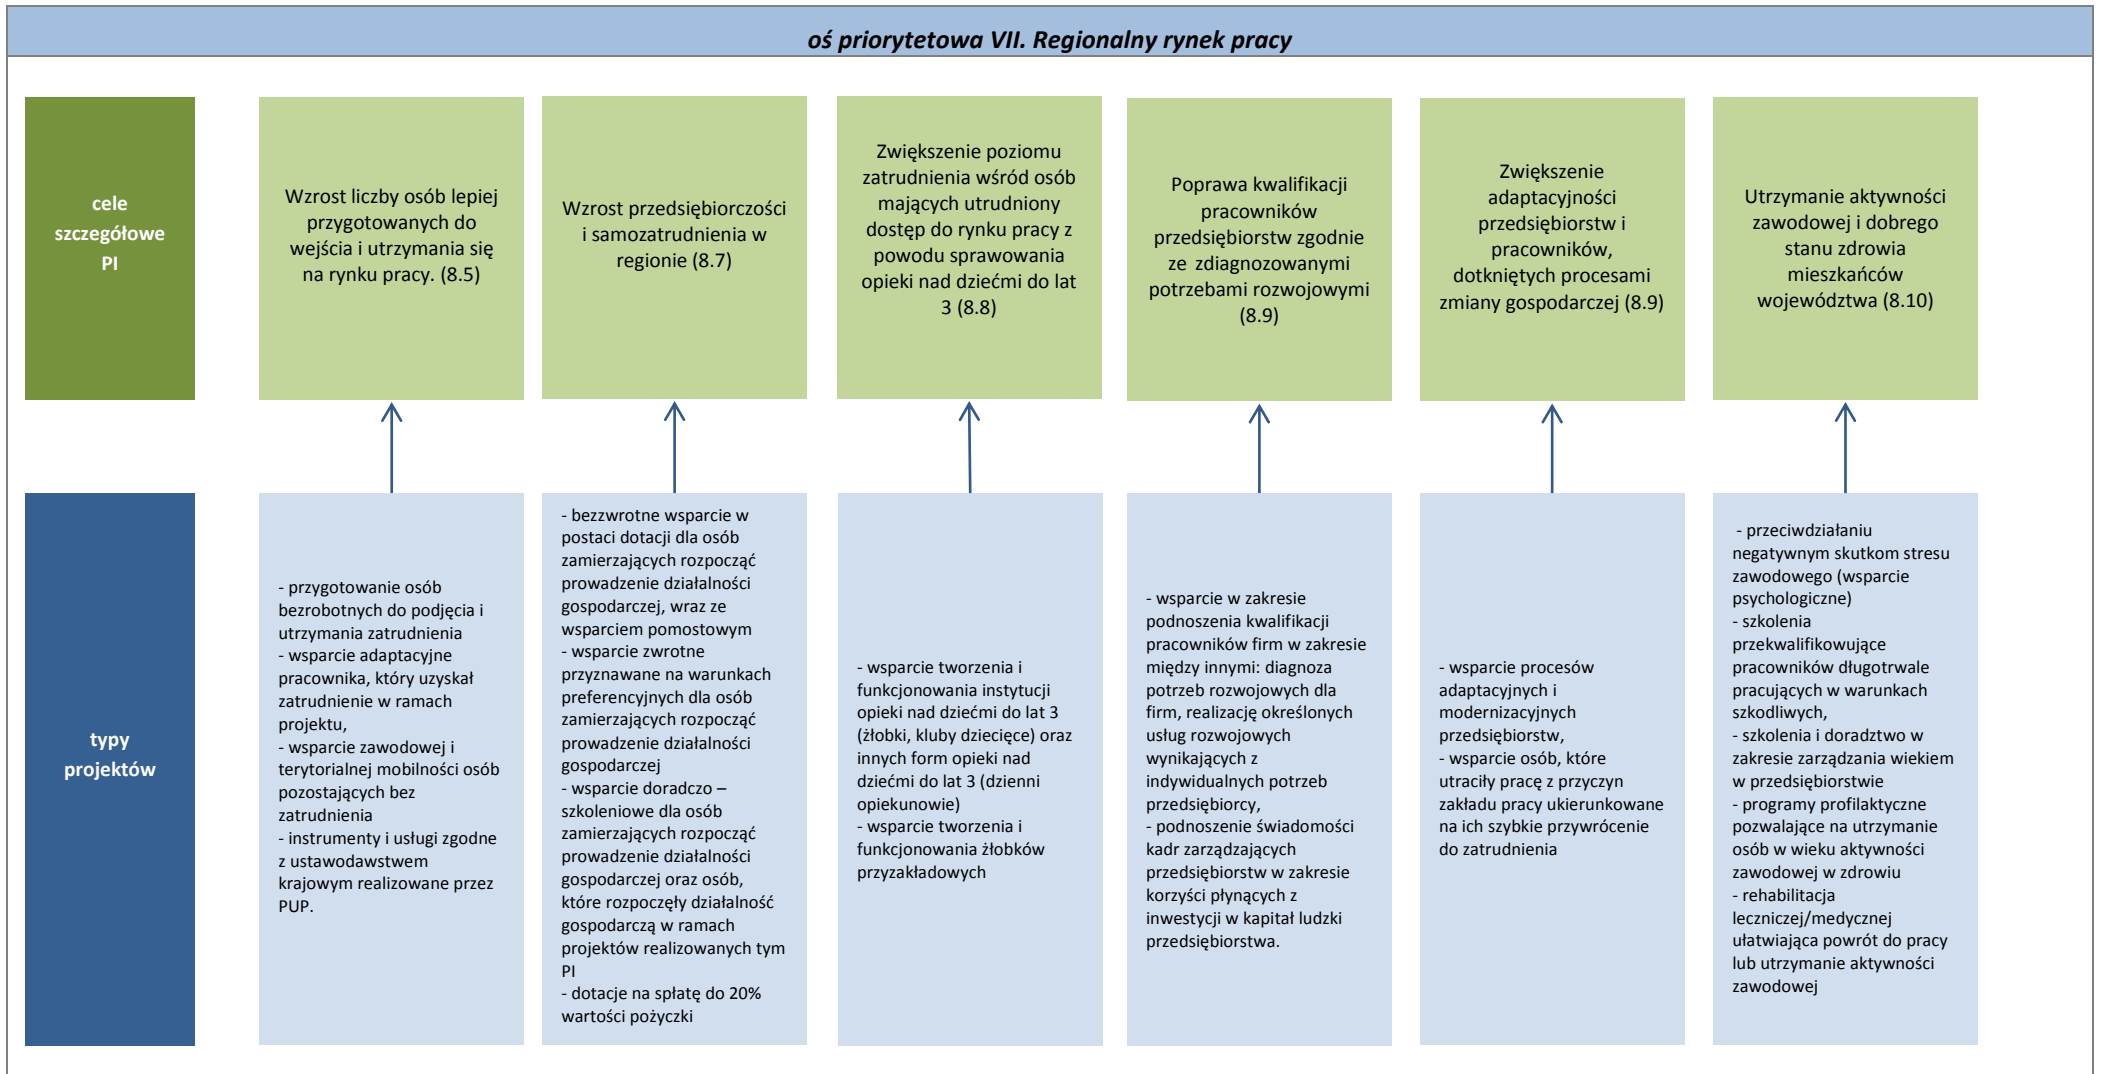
oś priorytetowa VII. Regionalny rynek pracy

cele szczegółowe PI

Wzrost liczby osób lepiej przygotowanych do wejścia i utrzymania się na rynku pracy. (8.5)

Wzrost przedsiębiorczości i samozatrudnienia w regionie (8.7)

Zwiększenie poziomu zatrudnienia wśród osób mających utrudniony dostęp do rynku pracy z powodu sprawowania opieki nad dziećmi do lat 3 (8.8)

Poprawa kwalifikacji pracowników przedsiębiorstw zgodnie ze zdiagnozowanymi potrzebami rozwojowymi (8.9)

Zwiększenie adaptacyjności przedsiębiorstw i pracowników, dotkniętych procesami zmiany gospodarczej (8.9)

Utrzymanie aktywności zawodowej i dobrego stanu zdrowia mieszkańców województwa (8.10)

typy projektów

- przygotowanie osób bezrobotnych do podjęcia i utrzymania zatrudnienia
- wsparcie adaptacyjne pracownika, który uzyskał zatrudnienie w ramach projektu,
- wsparcie zawodowej i terytorialnej mobilności osób pozostających bez zatrudnienia
- instrumenty i usługi zgodne z ustawodawstwem krajowym realizowane przez PUP.

- bezzwrotne wsparcie w postaci dotacji dla osób zamierzających rozpocząć prowadzenie działalności gospodarczej, wraz ze wsparciem pomostowym
- wsparcie zwrotne przyznawane na warunkach preferencyjnych dla osób zamierzających rozpocząć prowadzenie działalności gospodarczej
- wsparcie doradczo – szkoleniowe dla osób zamierzających rozpocząć prowadzenie działalności gospodarczej oraz osób, które rozpoczęły działalność gospodarczą w ramach projektów realizowanych tym PI
- dotacje na spłatę do 20% wartości pożyczki

- wsparcie tworzenia i funkcjonowania instytucji opieki nad dziećmi do lat 3 (żłobki, kluby dziecięce) oraz innych form opieki nad dziećmi do lat 3 (dzienni opiekunowie)
- wsparcie tworzenia i funkcjonowania żłobków przyzakładowych

- wsparcie w zakresie podnoszenia kwalifikacji pracowników firm w zakresie między innymi: diagnoza potrzeb rozwojowych dla firm, realizację określonych usług rozwojowych wynikających z indywidualnych potrzeb przedsiębiorcy,
- podnoszenie świadomości kadr zarządzających przedsiębiorstw w zakresie korzyści płynących z inwestycji w kapitał ludzki przedsiębiorstwa.

- wsparcie procesów adaptacyjnych i modernizacyjnych przedsiębiorstw,
- wsparcie osób, które utraciły pracę z przyczyn zakładu pracy ukierunkowane na ich szybkie przywrócenie do zatrudnienia

- przeciwdziałaniu negatywnym skutkom stresu zawodowego (wsparcie psychologiczne)
- szkolenia przekwalifikujące pracowników długotrwale pracujących w warunkach szkodliwych,
- szkolenia i doradztwo w zakresie zarządzania wiekiem w przedsiębiorstwie
- programy profilaktyczne pozwalające na utrzymanie osób w wieku aktywności zawodowej w zdrowiu
- rehabilitacja leczniczej/medycznej ułatwiająca powrót do pracy lub utrzymanie aktywności zawodowej